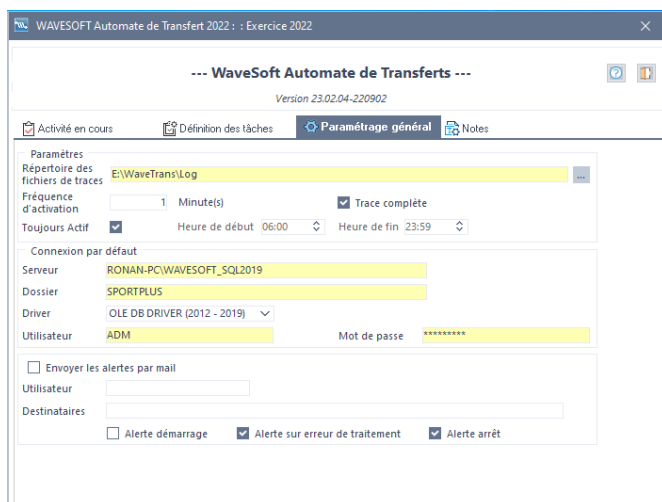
WAVESOFT Automate de Transfert 2022 : : Exercice 2022

--- WaveSoft Automate de Transferts ---

Version 23.02.04-220902

Activité en cours
Définition des tâches
Paramétrage général
Notes

Paramètres

Répertoire des fichiers de traces E:\WaveTrans\Log ...

Fréquence d'activation 1 Minute(s)

Trace complète

Toujours Actif

Heure de début 06:00

Heure de fin 23:59

Connexion par défaut

Serveur RONAN-PC\WAVESOFT_SQL2019

Dossier SPORTPLUS

Driver OLE DB DRIVER (2012 - 2019)

Utilisateur ADM

Mot de passe *********

Envoyer les alertes par mail

Utilisateur

Destinataires

Alerte démarrage

Alerte sur erreur de traitement

Alerte arrêt